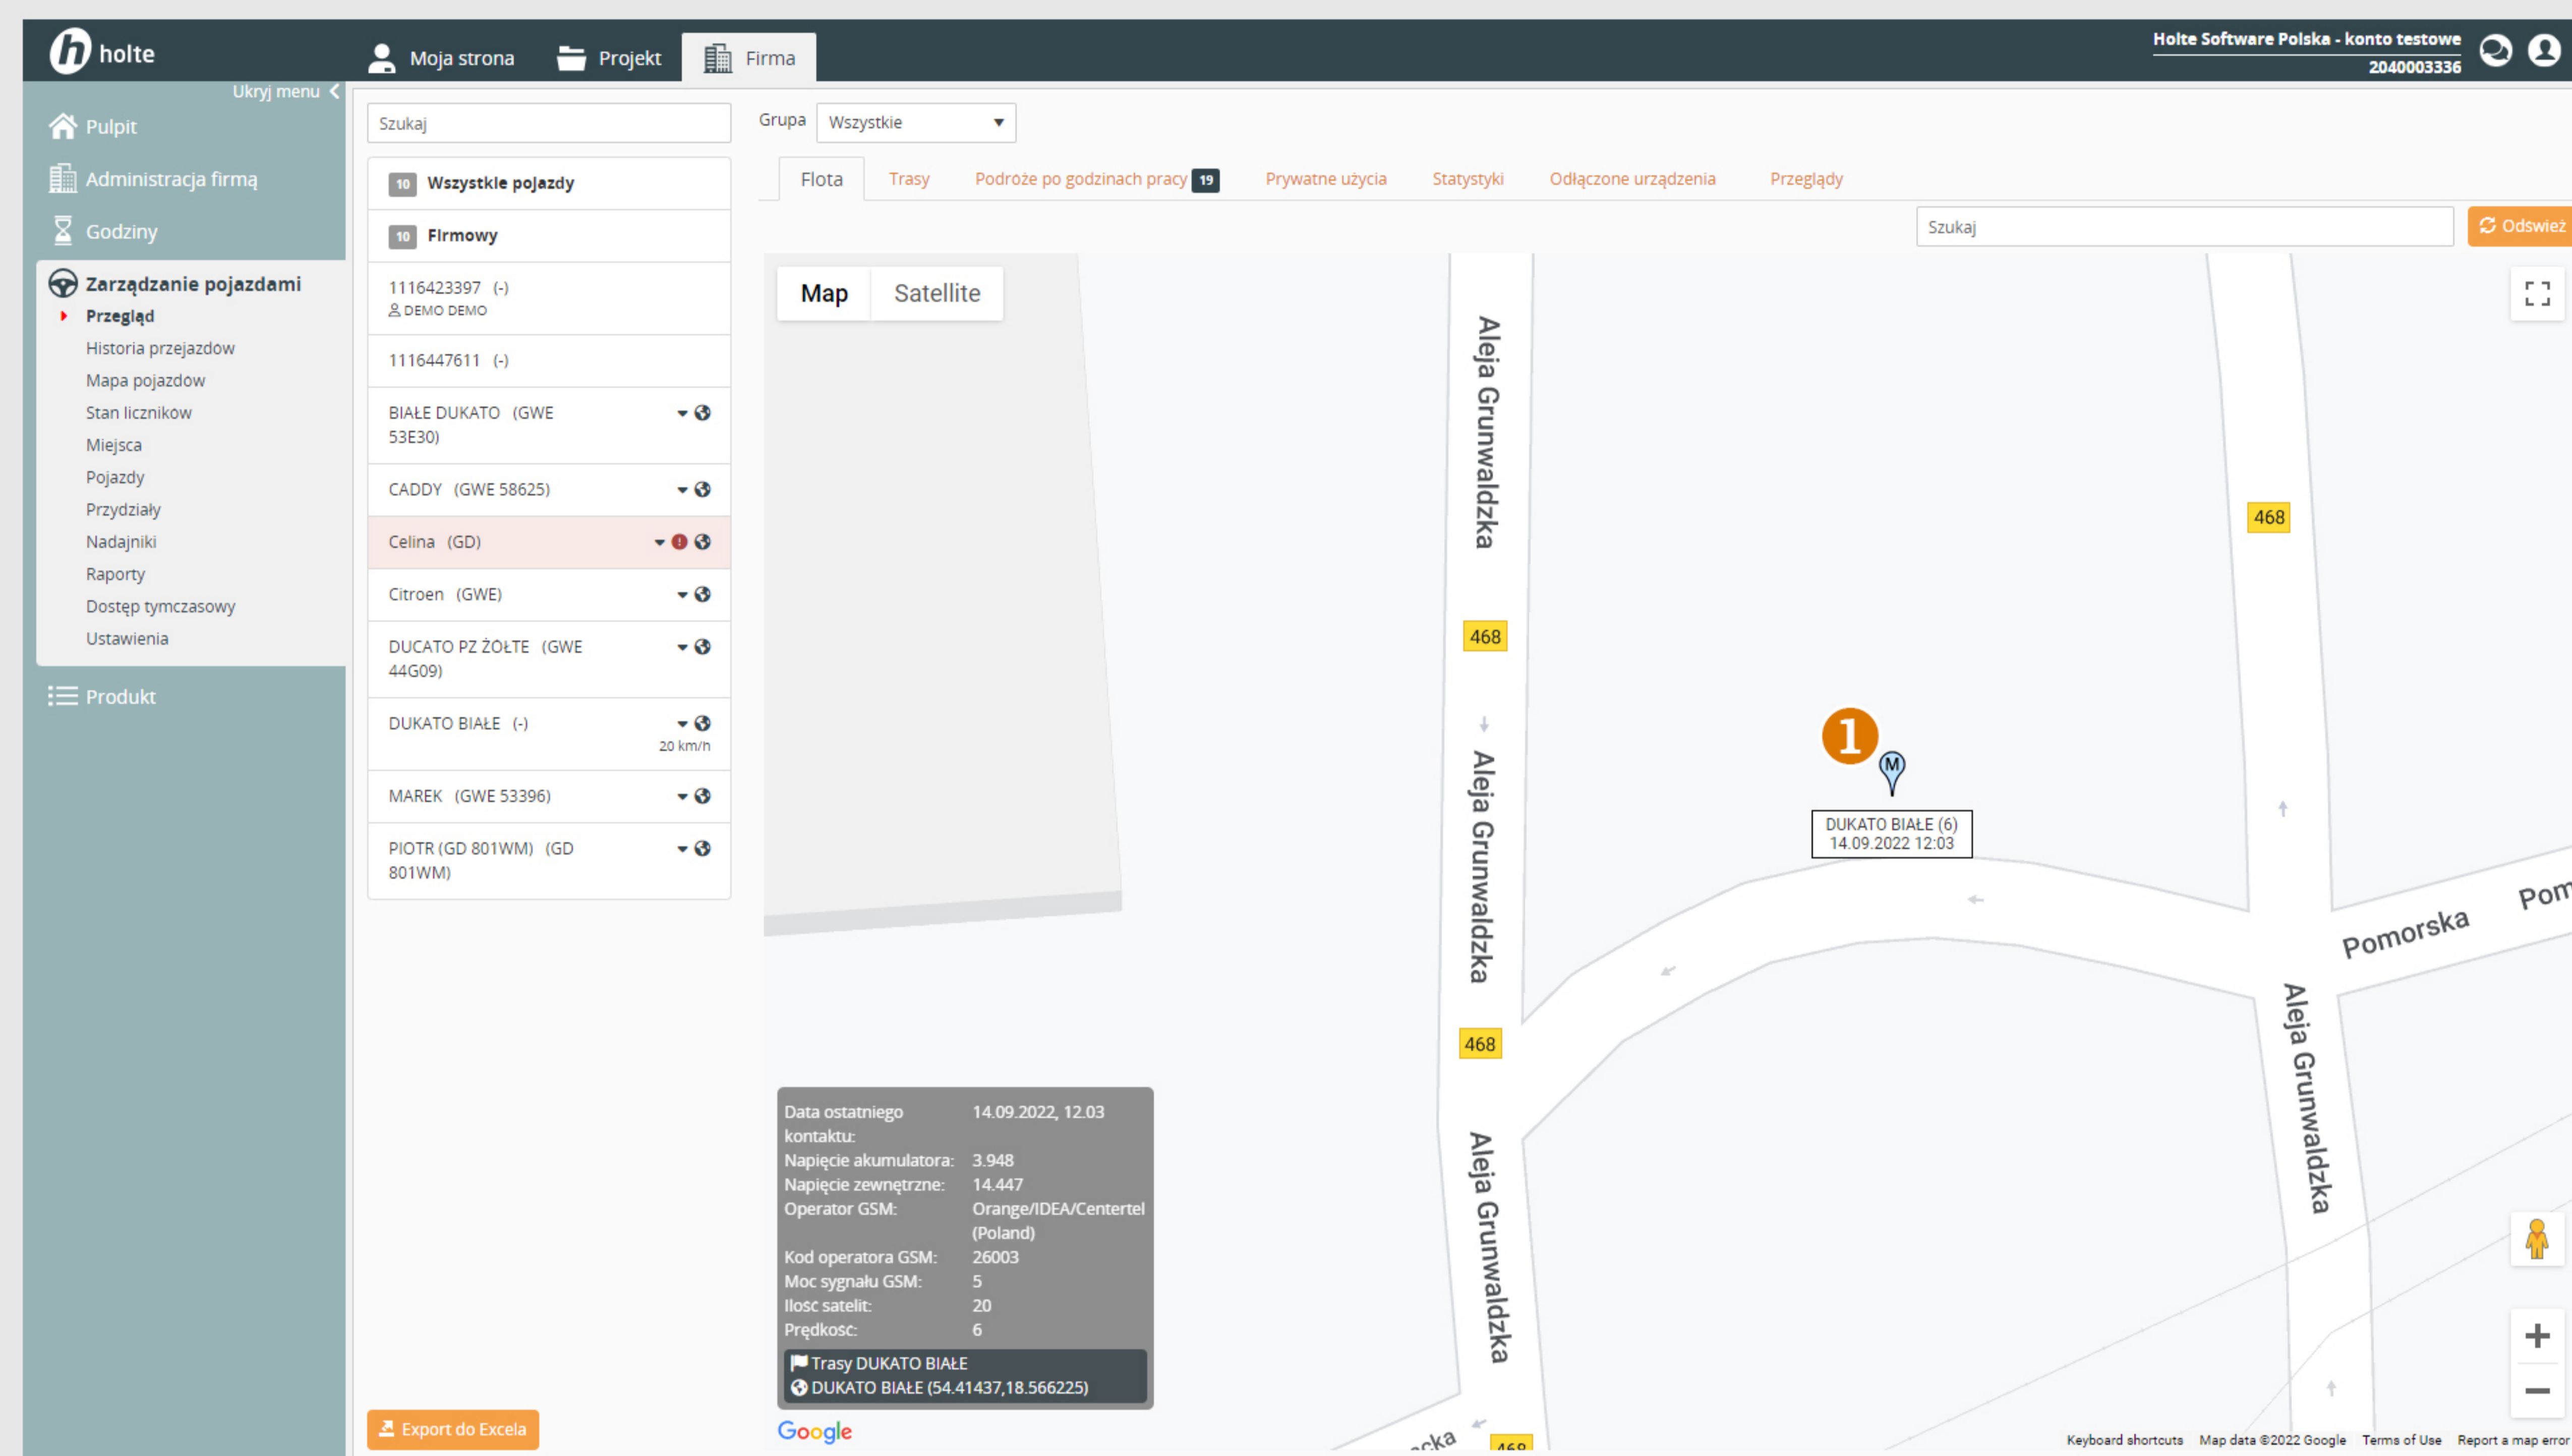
holte

Moja strona  Projekt  Firma

Holte Software Polska - konto testowe
2040003336

Ukryj menu

Pulpit
Administracja firmą
Godziny
Zarządzanie pojazdami
Przegląd
Historia przejazdow
Mapa pojazdow
Stan licznikow
Miejsca
Pojazdy
Przydziały
Nadajniki
Raporty
Dostęp tymczasowy
Ustawienia
Produkt

Szukaj

10 Wszystkie pojazdy
10 Firmowy
1116423397 (-)
DEMO DEMO
1116447611 (-)
BIAŁE DUKATO (GWE 53E30)
CADDY (GWE 58625)
Celina (GD)
Citroen (GWE)
DUCATO PZ ŻOŁTE (GWE 44G09)
DUKATO BIAŁE (-)
20 km/h
MAREK (GWE 53396)
PIOTR (GD 801WM) (GD 801WM)

Export do Excela

Grupa Wszystkie

Flota  Trasy  Podroże po godzinach pracy 19  Prywatne użycia  Statystyki  Odłączone urządzenia  Przeglądy

Szukaj  Odswież

Map  Satellite

Aleja Grunwaldzka
468
Aleja Grunwaldzka
468
Aleja Grunwaldzka
468
Aleja Grunwaldzka
Pomorska
Pom
1
M
DUKATO BIAŁE (6)
14.09.2022 12:03

| Data ostatniego kontaktu: | 14.09.2022, 12.03 |
|---|---|
| Napięcie akumulatora: | 3.948 |
| Napięcie zewnętrzne: | 14.447 |
| Operator GSM: | Orange/IDEA/Centertel (Poland) |
| Kod operatora GSM: | 26003 |
| Moc sygnału GSM: | 5 |
| Ilosc satelit: | 20 |
| Prędkosc: | 6 |

Trasy DUKATO BIAŁE
DUKATO BIAŁE (54.41437,18.566225)

Google

Keyboard shortcuts  Map data ©2022 Google  Terms of Use  Report a map error